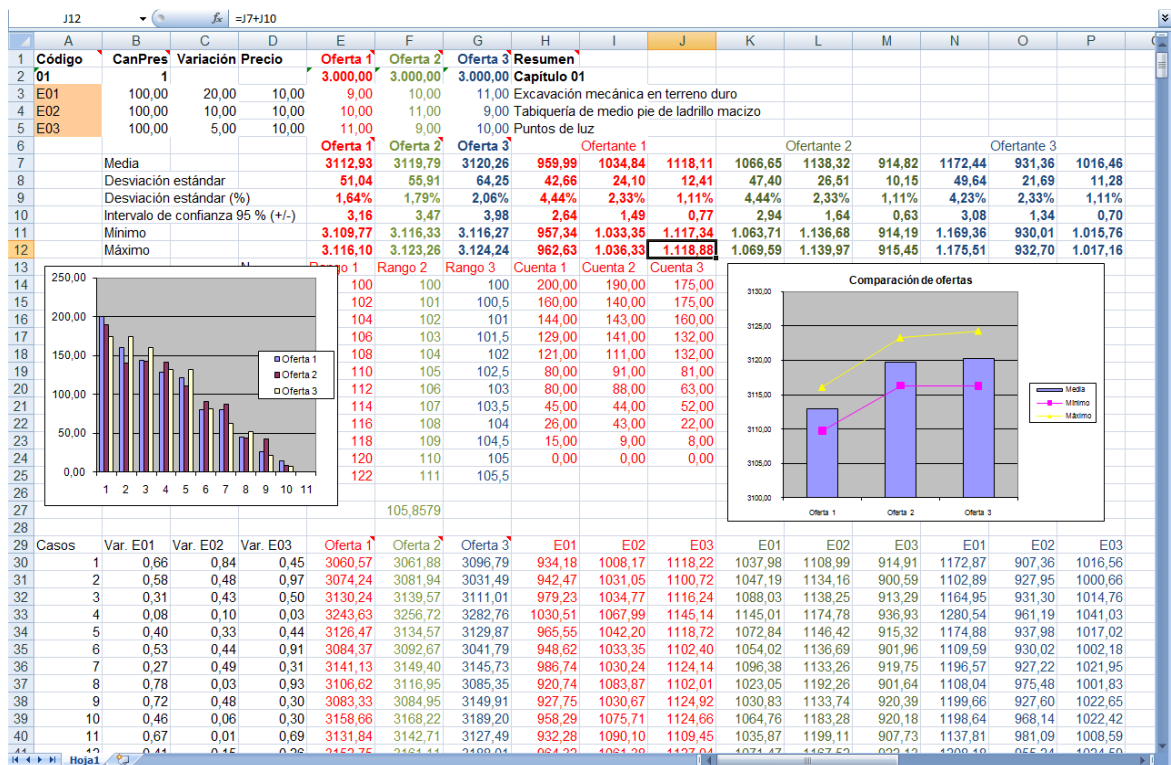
J12 $f_x$ =J7+J10

| | A | B | C | D | E | F | G | H | I | J | K | L | M | N | O | P |
|---|---|---|---|---|---|---|---|---|---|---|---|---|---|---|---|---|
| 1 | Código | CanPres | Variación | Precio | Oferta 1 | Oferta 2 | Oferta 3 | Resumen | | | | | | | | |
| 2 | 01 | 1 | | | 3.000,00 | 3.000,00 | 3.000,00 | Capítulo 01 | | | | | | | | |
| 3 | E01 | 100,00 | 20,00 | 10,00 | 9,00 | 10,00 | 11,00 | Excavación mecánica en terreno duro | | | | | | | | |
| 4 | E02 | 100,00 | 10,00 | 10,00 | 10,00 | 11,00 | 9,00 | Tabiquería de medio pie de ladrillo macizo | | | | | | | | |
| 5 | E03 | 100,00 | 5,00 | 10,00 | 11,00 | 9,00 | 10,00 | Puntos de luz | | | | | | | | |
| 6 | | | | | Oferta 1 | Oferta 2 | Oferta 3 | | Ofertante 1 | | | Ofertante 2 | | | Ofertante 3 | |
| 7 | | Media | | | 3112,93 | 3119,79 | 3120,26 | 959,99 | 1034,84 | 1118,11 | 1066,65 | 1138,32 | 914,82 | 1172,44 | 931,36 | 1016,46 |
| 8 | | Desviación estándar | | | 51,04 | 55,91 | 64,25 | 42,66 | 24,10 | 12,41 | 47,40 | 26,51 | 10,15 | 49,64 | 21,69 | 11,28 |
| 9 | | Desviación estándar (%) | | | 1,64% | 1,79% | 2,06% | 4,44% | 2,33% | 1,11% | 4,44% | 2,33% | 1,11% | 4,23% | 2,33% | 1,11% |
| 10 | | Intervalo de confianza 95 % (+/-) | | | 3,16 | 3,47 | 3,98 | 2,64 | 1,49 | 0,77 | 2,94 | 1,64 | 0,63 | 3,08 | 1,34 | 0,70 |
| 11 | | Mínimo | | | 3.109,77 | 3.116,33 | 3.116,27 | 957,34 | 1.033,35 | 1.117,34 | 1.063,71 | 1.136,68 | 914,19 | 1.169,36 | 930,01 | 1.015,76 |
| 12 | | Máximo | | | 3.116,10 | 3.123,26 | 3.124,24 | 962,63 | 1.036,33 | 1.118,88 | 1.069,59 | 1.139,97 | 915,45 | 1.175,51 | 932,70 | 1.017,16 |
| 13 | | | | N | Rango 1 | Rango 2 | Rango 3 | Cuenta 1 | Cuenta 2 | Cuenta 3 | | | | | | |
| 14 | | | | | 100 | 100 | 100 | 200,00 | 190,00 | 175,00 | | | | | | |
| 15 | | | | | 102 | 101 | 100,5 | 160,00 | 140,00 | 175,00 | | | | | | |
| 16 | | | | | 104 | 102 | 101 | 144,00 | 143,00 | 160,00 | | | | | | |
| 17 | | | | | 106 | 103 | 101,5 | 129,00 | 141,00 | 132,00 | | | | | | |
| 18 | | | | | 108 | 104 | 102 | 121,00 | 111,00 | 132,00 | | | | | | |
| 19 | | | | | 110 | 105 | 102,5 | 80,00 | 91,00 | 81,00 | | | | | | |
| 20 | | | | | 112 | 106 | 103 | 80,00 | 88,00 | 63,00 | | | | | | |
| 21 | | | | | 114 | 107 | 103,5 | 45,00 | 44,00 | 52,00 | | | | | | |
| 22 | | | | | 116 | 108 | 104 | 26,00 | 43,00 | 22,00 | | | | | | |
| 23 | | | | | 118 | 109 | 104,5 | 15,00 | 9,00 | 8,00 | | | | | | |
| 24 | | | | | 120 | 110 | 105 | 0,00 | 0,00 | 0,00 | | | | | | |
| 25 | | | | | 122 | 111 | 105,5 | | | | | | | | | |
| 27 | | | | | | 105,8579 | | | | | | | | | | |
| 29 | Casos | Var. E01 | Var. E02 | Var. E03 | Oferta 1 | Oferta 2 | Oferta 3 | E01 | E02 | E03 | E01 | E02 | E03 | E01 | E02 | E03 |
| 30 | 1 | 0,66 | 0,84 | 0,45 | 3060,57 | 3061,88 | 3096,79 | 934,18 | 1008,17 | 1118,22 | 1037,98 | 1108,99 | 914,91 | 1172,87 | 907,36 | 1016,56 |
| 31 | 2 | 0,58 | 0,48 | 0,97 | 3074,24 | 3081,94 | 3031,49 | 942,47 | 1031,05 | 1100,72 | 1047,19 | 1134,16 | 900,59 | 1102,89 | 927,95 | 1000,66 |
| 32 | 3 | 0,31 | 0,43 | 0,50 | 3130,24 | 3139,57 | 3111,01 | 979,23 | 1034,77 | 1116,24 | 1088,03 | 1138,25 | 913,29 | 1164,95 | 931,30 | 1014,76 |
| 33 | 4 | 0,08 | 0,10 | 0,03 | 3243,63 | 3256,72 | 3282,76 | 1030,51 | 1067,99 | 1145,14 | 1145,01 | 1174,78 | 936,93 | 1280,54 | 961,19 | 1041,03 |
| 34 | 5 | 0,40 | 0,33 | 0,44 | 3126,47 | 3134,57 | 3129,87 | 965,55 | 1042,20 | 1118,72 | 1072,84 | 1146,42 | 915,32 | 1174,88 | 937,98 | 1017,02 |
| 35 | 6 | 0,53 | 0,44 | 0,91 | 3084,37 | 3092,67 | 3041,79 | 948,62 | 1033,35 | 1102,40 | 1054,02 | 1136,69 | 901,96 | 1109,59 | 930,02 | 1002,18 |
| 36 | 7 | 0,27 | 0,49 | 0,31 | 3141,13 | 3149,40 | 3145,73 | 986,74 | 1030,24 | 1124,14 | 1096,38 | 1133,26 | 919,75 | 1196,57 | 927,22 | 1021,95 |
| 37 | 8 | 0,78 | 0,03 | 0,93 | 3106,62 | 3116,95 | 3085,35 | 920,74 | 1083,87 | 1102,01 | 1023,05 | 1192,26 | 901,64 | 1108,04 | 975,48 | 1001,83 |
| 38 | 9 | 0,72 | 0,48 | 0,30 | 3083,33 | 3084,95 | 3149,91 | 927,75 | 1030,67 | 1124,92 | 1030,83 | 1133,74 | 920,39 | 1199,66 | 927,60 | 1022,65 |
| 39 | 10 | 0,46 | 0,06 | 0,30 | 3158,66 | 3168,22 | 3189,20 | 958,29 | 1075,71 | 1124,66 | 1064,76 | 1183,28 | 920,18 | 1198,64 | 968,14 | 1022,42 |
| 40 | 11 | 0,67 | 0,01 | 0,69 | 3131,84 | 3142,71 | 3127,49 | 932,28 | 1090,10 | 1109,45 | 1035,87 | 1199,11 | 907,73 | 1137,81 | 981,09 | 1008,59 |
| 41 | 12 | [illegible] | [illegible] | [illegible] | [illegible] | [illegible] | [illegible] | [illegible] | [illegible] | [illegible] | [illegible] | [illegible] | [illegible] | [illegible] | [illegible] | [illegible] |

250,00
200,00
150,00
100,00
50,00
0,00
1 2 3 4 5 6 7 8 9 10 11
Oferta 1
Oferta 2
Oferta 3

Comparación de ofertas
3130,00
3125,00
3120,00
3115,00
3110,00
3105,00
3100,00
Oferta 1 Oferta 2 Oferta 3
Media
Mínimo
Máximo

Hoja1